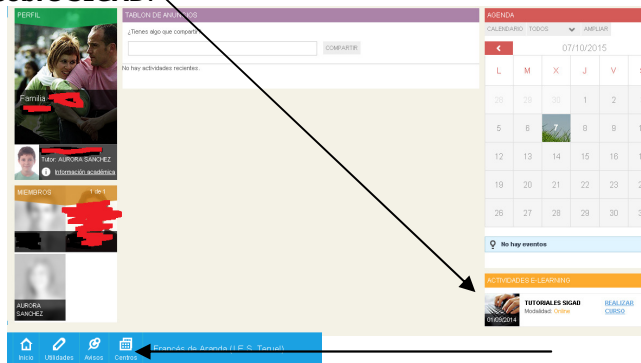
PERFIL

Familia

Tutor: AURORA SANCHEZ

Información académica

MIEMBROS 1 de 1

AURORA SANCHEZ

TABLON DE ANUNCIOS

¿Tienes algo que compartir?

COMPARTIR

No hay actividades recientes.

AGENDA

CALENDARIO TODOS AMPLIAR

07/10/2015

| L | M | X | J | V | S |
|---|---|---|---|---|---|
| 28 | 29 | 30 | 1 | 2 | 3 |
| 5 | 6 | 7 | 8 | 9 | 10 |
| 12 | 13 | 14 | 15 | 16 | 17 |
| 19 | 20 | 21 | 22 | 23 | 24 |
| 26 | 27 | 28 | 29 | 30 | 31 |

No hay eventos

ACTIVIDADES E-LEARNING

TUTORIALES SIGAD
Modalidad: Online

01/09/2014

REALIZAR CURSO

Inicio Utilidades Avisos Centros

Francés de Aranda (I.E.S. Teruel)